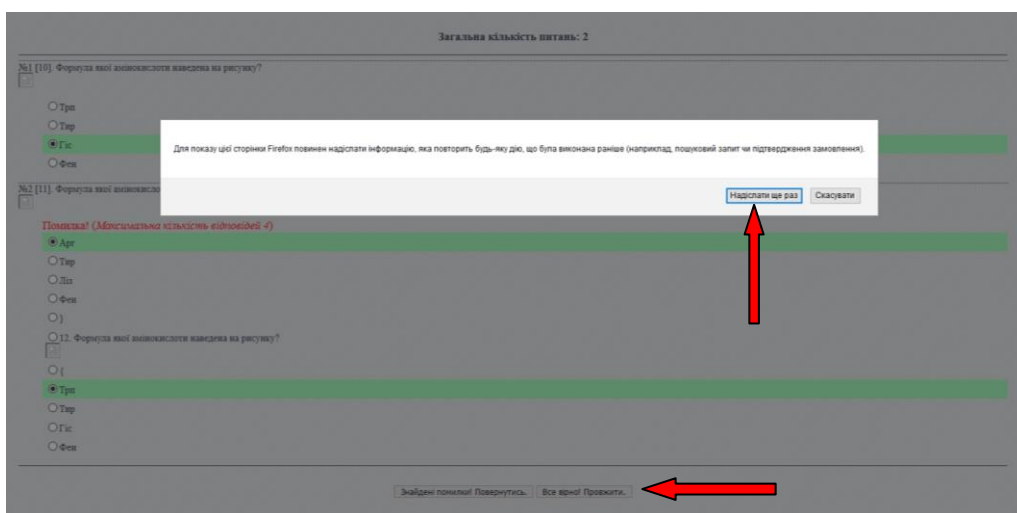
Загальна кількість питань: 2

№1 [10]. Формула якої амінокислоти наведена на рисунку?

Трп

Тир

Гіс

Фен

№2 [11]. Формула якої амінокисло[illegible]

Помилка! (Максимальна кількість відповідей 4)

Арг

Тир

Ліз

Фен

}

12. Формула якої амінокислоти наведена на рисунку?

{

Трп

Тир

Гіс

Фен

Для показу цієї сторінки Firefox повинен надіслати інформацію, яка повторить будь-яку дію, що була виконана раніше (наприклад, пошуковий запит чи підтвердження замовлення).

Надіслати ще раз | Скасувати

Знайдені помилки! Повернутись. | Все вірно! Провжити.